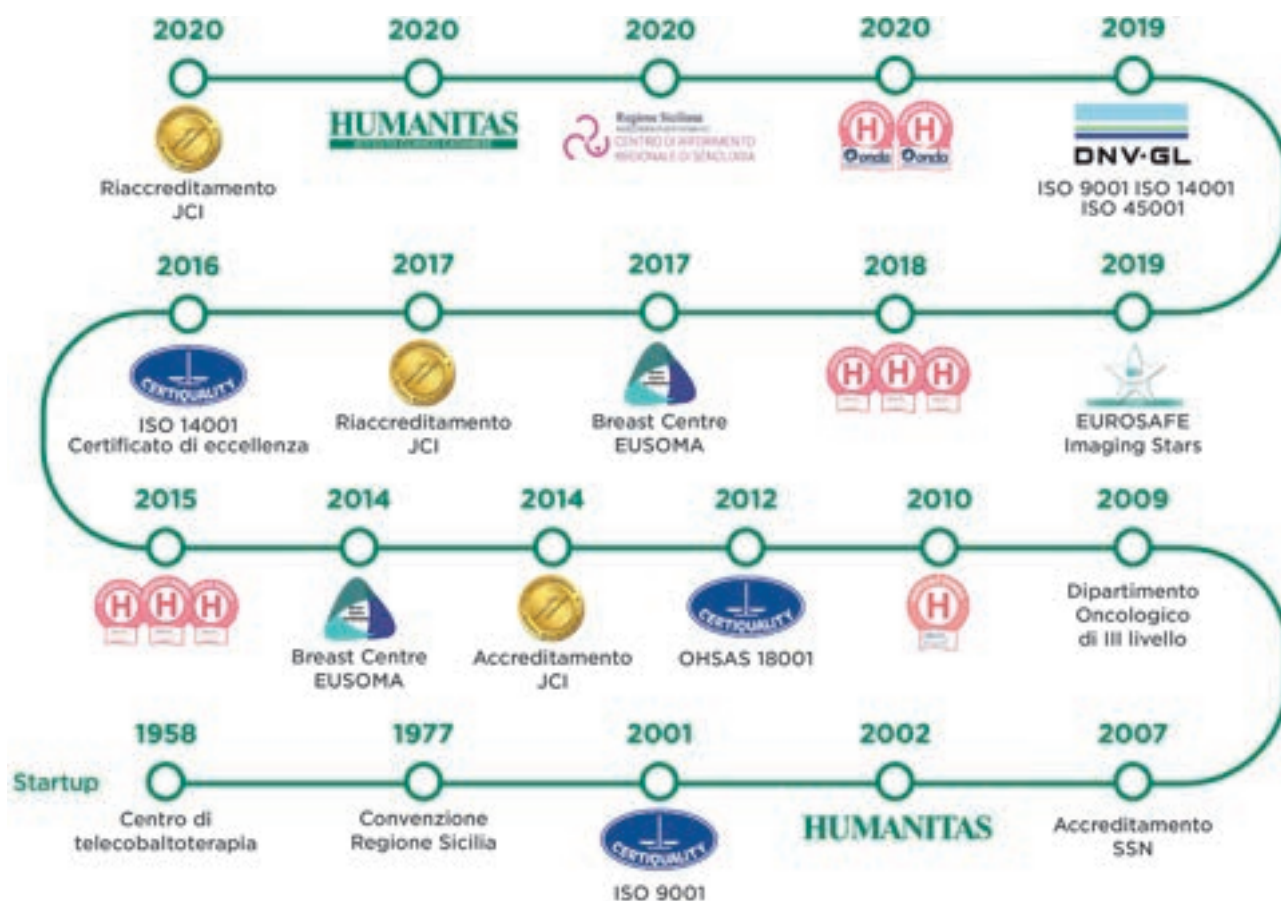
2020

Riaccreditamento JCI

2020

HUMANITAS

2020

Regione Siciliana
CENTRO DI RIFERIMENTO REGIONALE DI SENOLOGIA

2020

onda onda

2019

DNV·GL

ISO 9001 ISO 14001 ISO 45001

2016

CERTIQUALITY

ISO 14001 Certificato di eccellenza

2017

Riaccreditamento JCI

2017

Breast Centre EUSOMA

2018

2019

EUROSAFE Imaging Stars

2015

2014

Breast Centre EUSOMA

2014

Accreditamento JCI

2012

CERTIQUALITY

OHSAS 18001

2010

2009

Dipartimento Oncologico di III livello

Startup

1958

Centro di telecobaltoterapia

1977

Convenzione Regione Sicilia

2001

CERTIQUALITY

ISO 9001

2002

HUMANITAS

2007

Accreditamento SSN